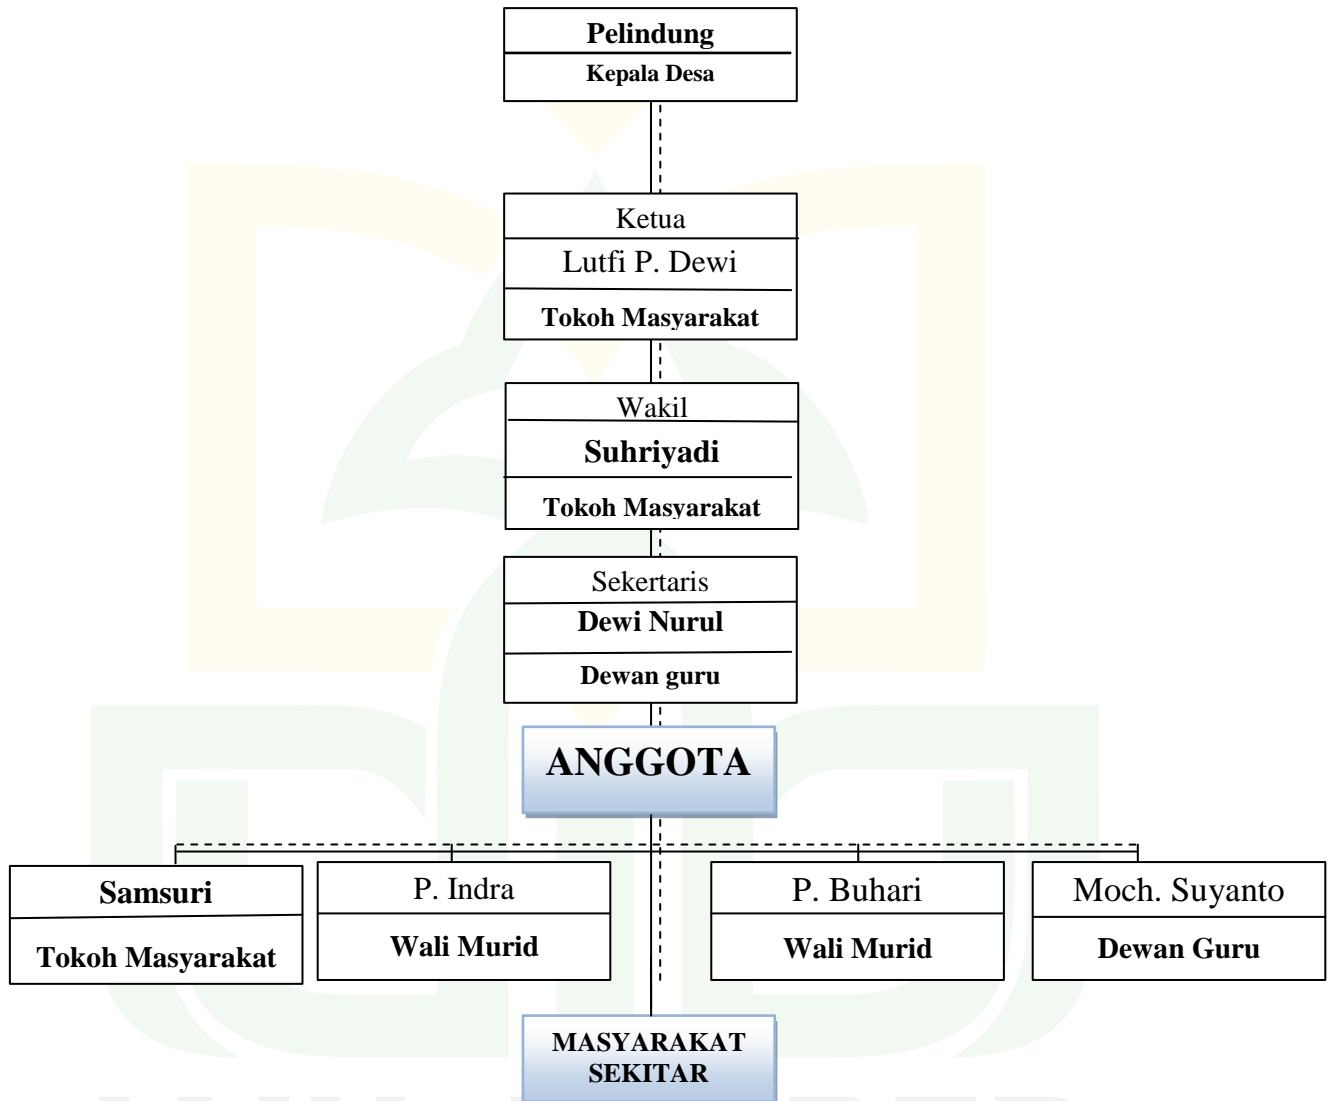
Pelindung
Kepala Desa

Ketua
Lutfi P. Dewi
Tokoh Masyarakat

Wakil
Suhriyadi
Tokoh Masyarakat

Sekertaris
Dewi Nurul
Dewan guru

ANGGOTA

Samsuri
Tokoh Masyarakat

P. Indra
Wali Murid

P. Buhari
Wali Murid

Moch. Suyanto
Dewan Guru

MASYARAKAT SEKITAR